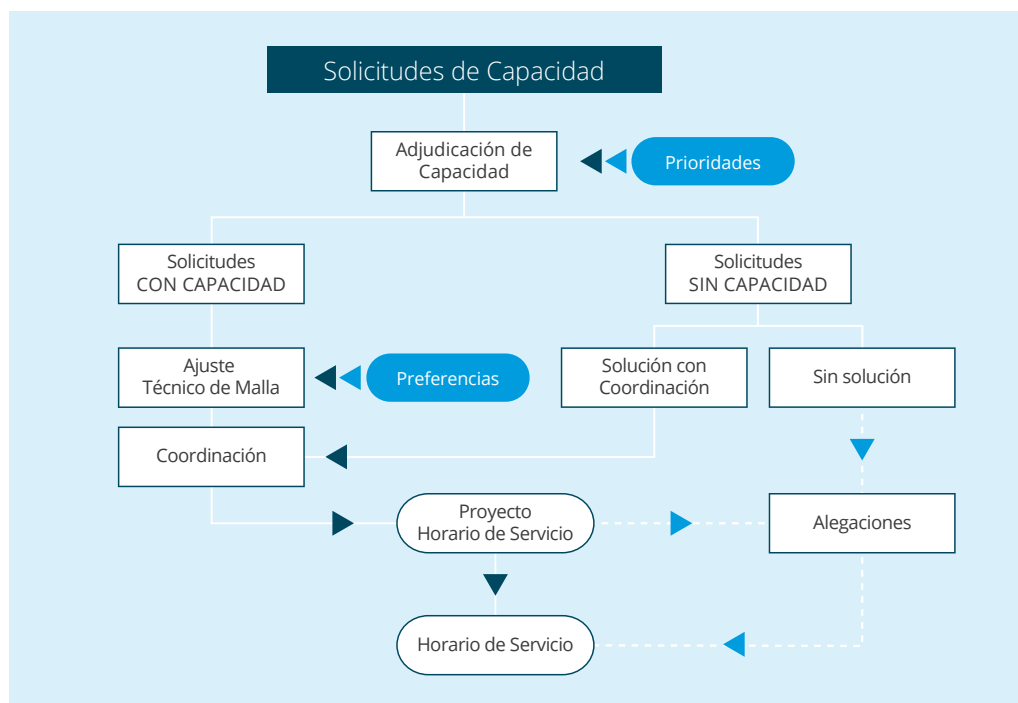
Solicitudes de Capacidad

Adjudicación de Capacidad

Prioridades

Solicitudes CON CAPACIDAD

Solicitudes SIN CAPACIDAD

Ajuste Técnico de Malla

Preferencias

Solución con Coordinación

Sin solución

Coordinación

Proyecto Horario de Servicio

Alegaciones

Horario de Servicio